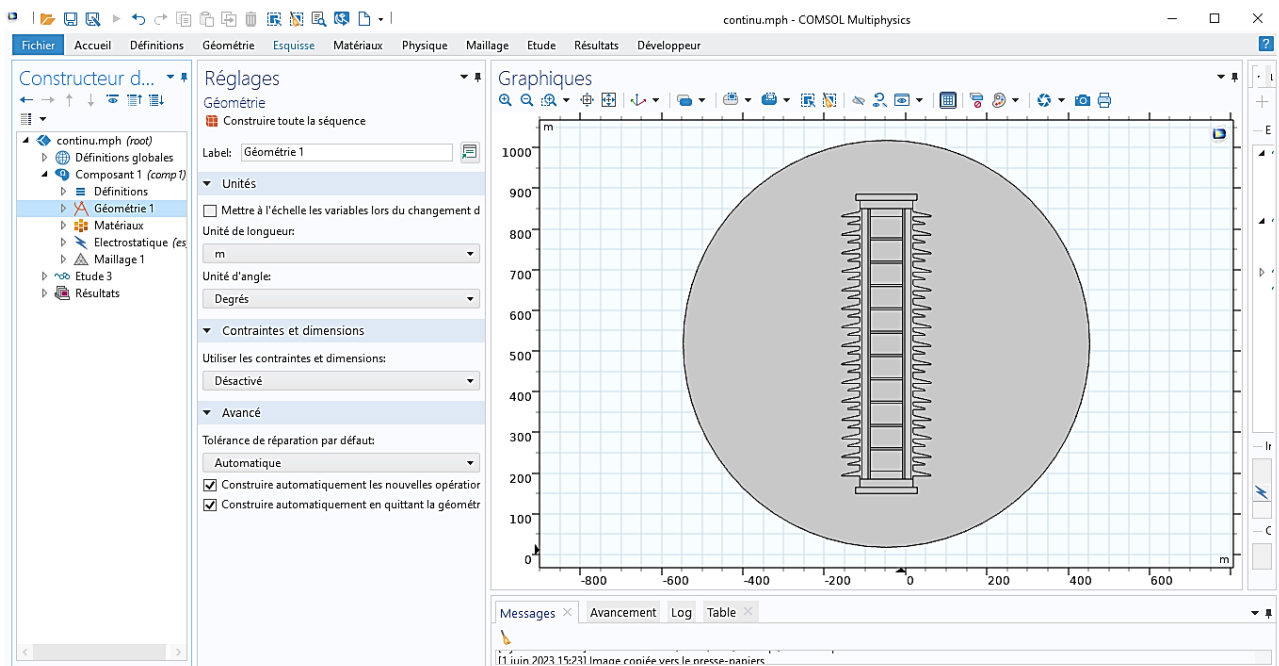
continu.mph - COMSOL Multiphysics

Fichier Accueil Définitions Géométrie Esquisse Matériaux Physique Maillage Etude Résultats Développeur ?

Constructeur d...

continu.mph (root)
Définitions globales
Composant 1 (comp1)
Définitions
Géométrie 1
Matériaux
Electrostatique (es
Maillage 1
Etude 3
Résultats

Réglages
Géométrie
Construire toute la séquence

Label: Géométrie 1

Unités
Mettre à l'échelle les variables lors du changement d
Unité de longueur:
m
Unité d'angle:
Degrés

Contraintes et dimensions
Utiliser les contraintes et dimensions:
Désactivé

Avancé
Tolérance de réparation par défaut:
Automatique
Construire automatiquement les nouvelles opération
Construire automatiquement en quittant la géométr

Graphiques

m
1000
900
800
700
600
500
400
300
200
100
0
-800 -600 -400 -200 0 200 400 600
m

Messages Avancement Log Table

[1 juin 2023 15:23] Image copiée vers le presse-papiers